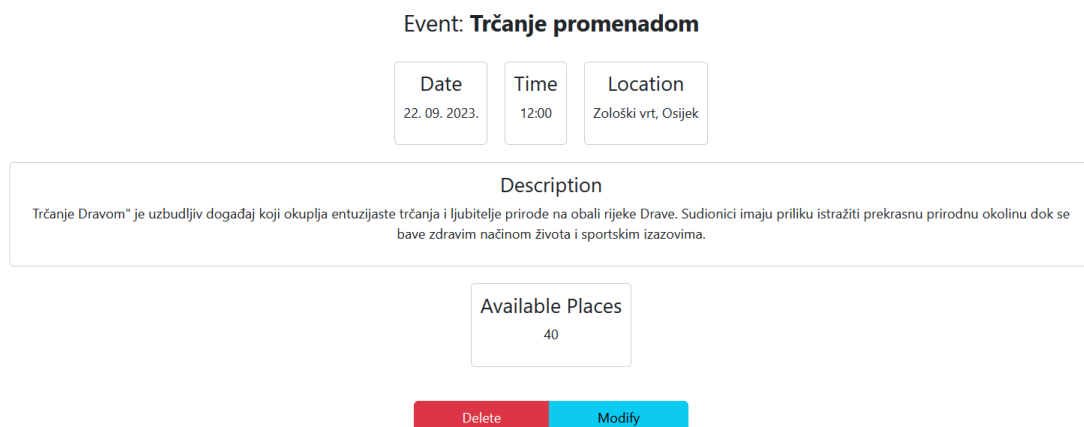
Event: **Trčanje promenadom**

Date
22. 09. 2023.

Time
12:00

Location
Zološki vrt, Osijek

Description
Trčanje Dravom" je uzbudljiv događaj koji okuplja entuzijaste trčanja i ljubitelje prirode na obali rijeke Drave. Sudionici imaju priliku istražiti prekrasnu prirodnu okolinu dok se bave zdravim načinom života i sportskim izazovima.

Available Places
40

Delete
Modify